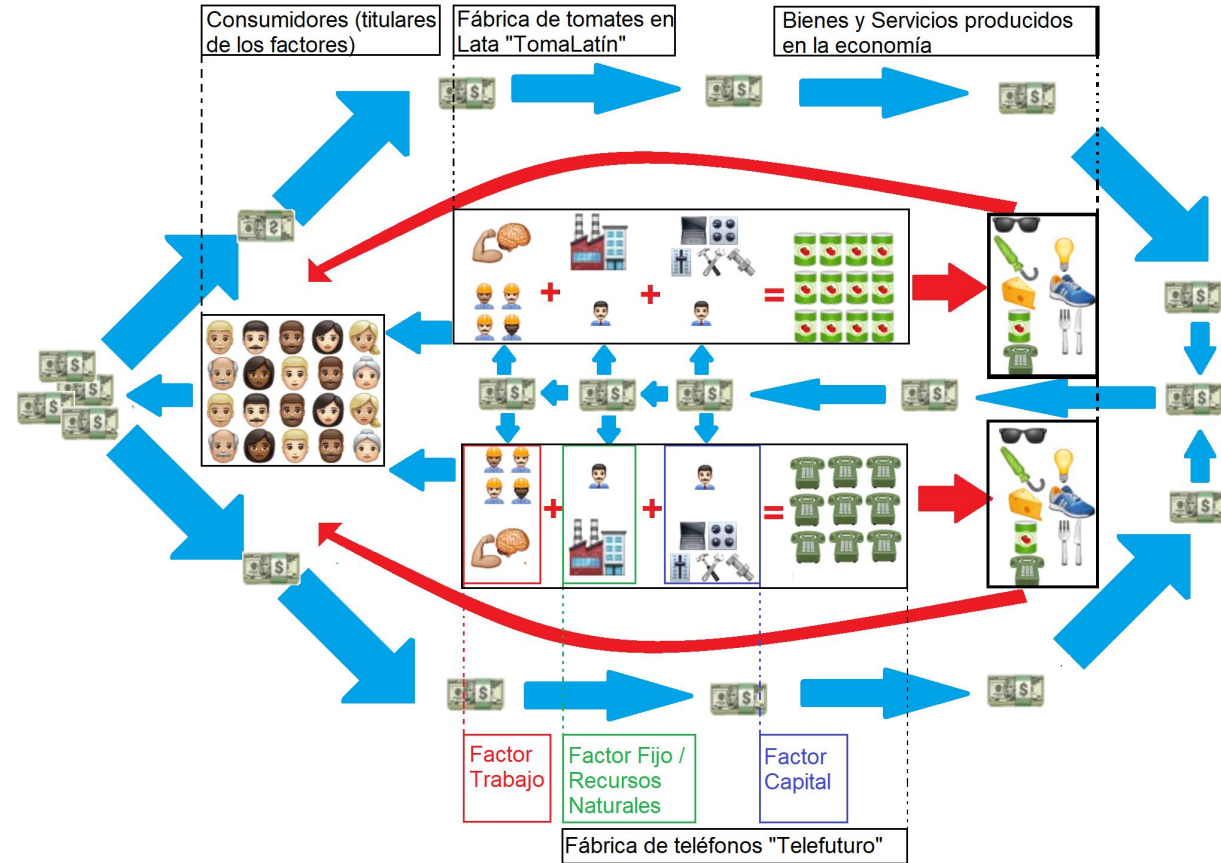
Consumidores (titulares de los factores)

Fábrica de tomates en Lata "TomaLatín"

Bienes y Servicios producidos en la economía

+ + =

+ + =

Factor Trabajo

Factor Fijo / Recursos Naturales

Factor Capital

Fábrica de teléfonos "Telefuturo"